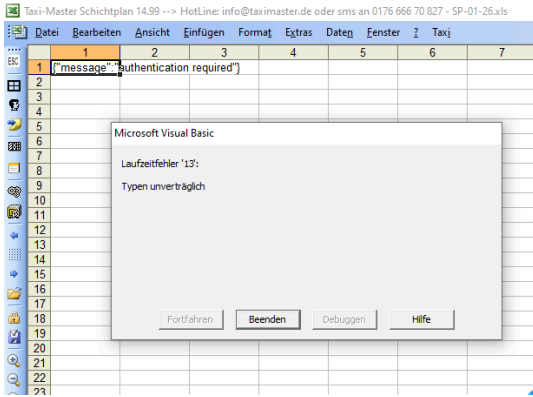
Taxi-Master Schichtplan 14.99 --> HotLine: info@taximaster.de oder sms an 0176 666 70 827 - SP-01-26.xls

Datei Bearbeiten Ansicht Einfügen Format Extras Daten Fenster ? Taxi

ESC

| | 1 | 2 | 3 | 4 | 5 | 6 | 7 |
|---|---|---|---|---|---|---|---|
| 1 | {"message":"authentication required"} | | | | | | |
| 2 | | | | | | | |
| 3 | | | | | | | |
| 4 | | | | | | | |
| 5 | | | | | | | |
| 6 | | | | | | | |
| 7 | | | | | | | |
| 8 | | | | | | | |
| 9 | | | | | | | |
| 10 | | | | | | | |
| 11 | | | | | | | |
| 12 | | | | | | | |
| 13 | | | | | | | |
| 14 | | | | | | | |
| 15 | | | | | | | |
| 16 | | | | | | | |
| 17 | | | | | | | |
| 18 | | | | | | | |
| 19 | | | | | | | |
| 20 | | | | | | | |
| 21 | | | | | | | |
| 22 | | | | | | | |
| 23 | | | | | | | |

Microsoft Visual Basic

Laufzeitfehler '13':

Typen unverträglich

Fortfahren Beenden Debuggen Hilfe